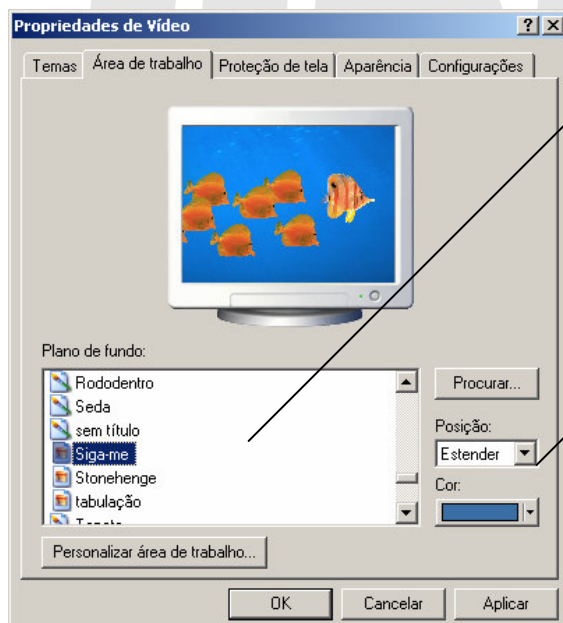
Propriedades de Vídeo

?

Temas | Área de trabalho | Proteção de tela | Aparência | Configurações

Plano de fundo:

Rododentro
Seda
sem título
Siga-me
Stonehenge
tabulação
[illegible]

Procurar...

Posição:

Estender

Cor:

Personalizar área de trabalho...

OK

Cancelar

Aplicar